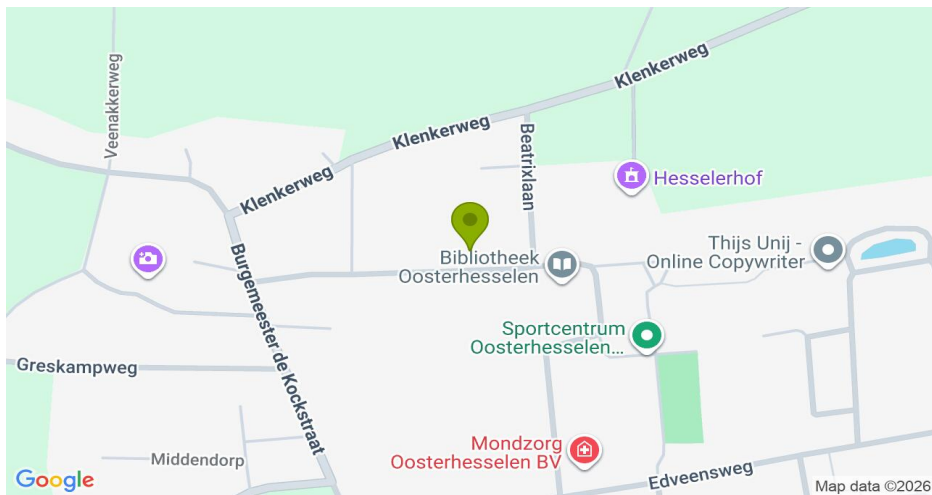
Veenakkerweg
Klenkerweg
Klenkerweg
Klenkerweg
Beatrixlaan
Hesselerhof
Bibliotheek Oosterhesselen
Thijs Unij - Online Copywriter
Burgemeester de Kockstraat
Sportcentrum Oosterhesselen...
Greskampweg
Mondzorg Oosterhesselen BV
Middendorp
Edveensweg
Google
Map data ©2026